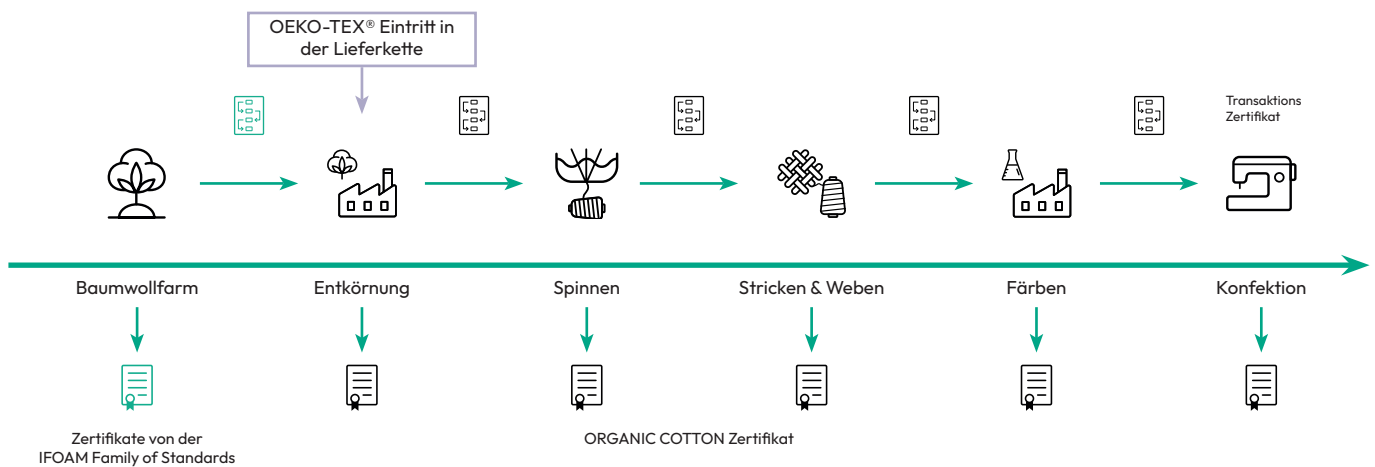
OEKO-TEX® Eintritt in der Lieferkette

Transaktions Zertifikat

Baumwollfarm

Entkörnung

Spinnen

Stricken & Weben

Färben

Konfektion

Zertifikate von der IFOAM Family of Standards

ORGANIC COTTON Zertifikat